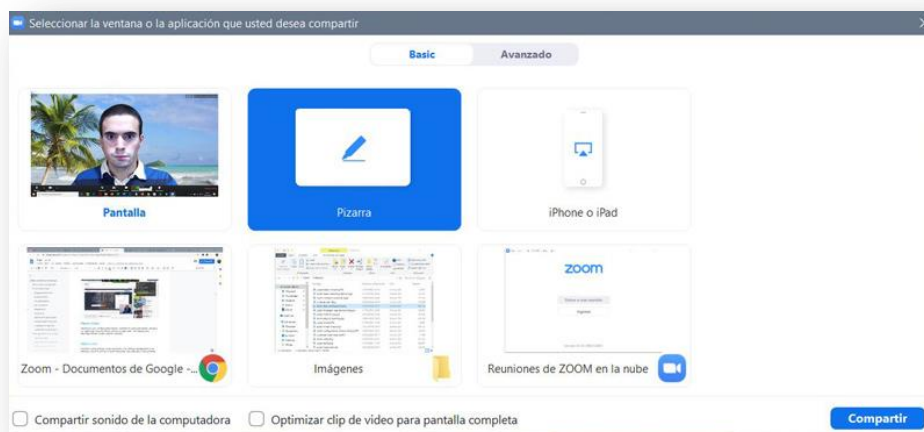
Seleccionar la ventana o la aplicación que usted desea compartir

Basic

Avanzado

Pantalla

Pizarra

iPhone o iPad

Zoom - Documentos de Google -...

Imágenes

zoom

Reuniones de ZOOM en la nube

Compartir sonido de la computadora

Optimizar clip de video para pantalla completa

Compartir